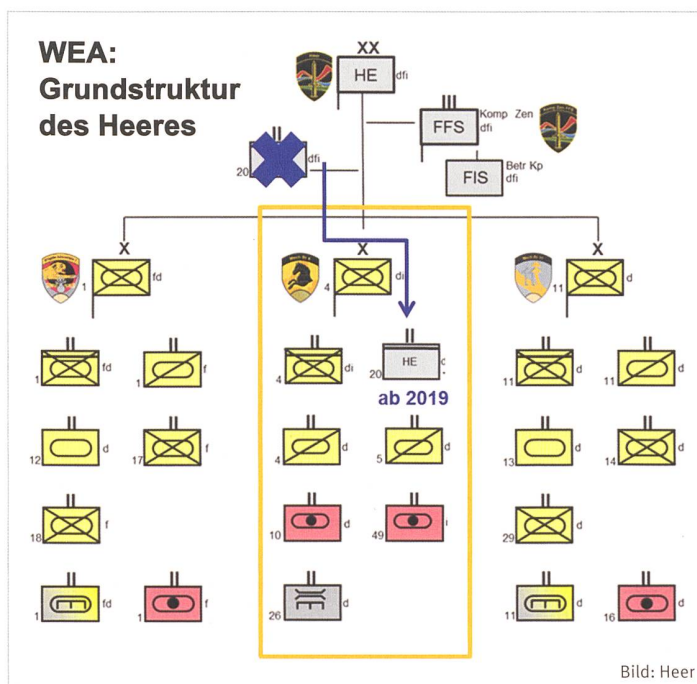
WEA:
Grundstruktur
des Heeres

XX
HE dfi

III
FFS Komp Zen dfi

FIS Betr Kp dfi

II
20 dfi

X
1 fd

X
4 di

X
11 d

II
1 fd

II
1 f

II
4 di

II
HE
20

ab 2019

II
11 d

II
11 d

II
12 d

II
17 f

II
4 d

II
5 d

II
13 d

II
14 d

II
18 f

II
10 d

II
49 i

II
29 d

II
1 fd

II
1 f

II
26 d

II
11 d

II
16 d

Bild: Heer